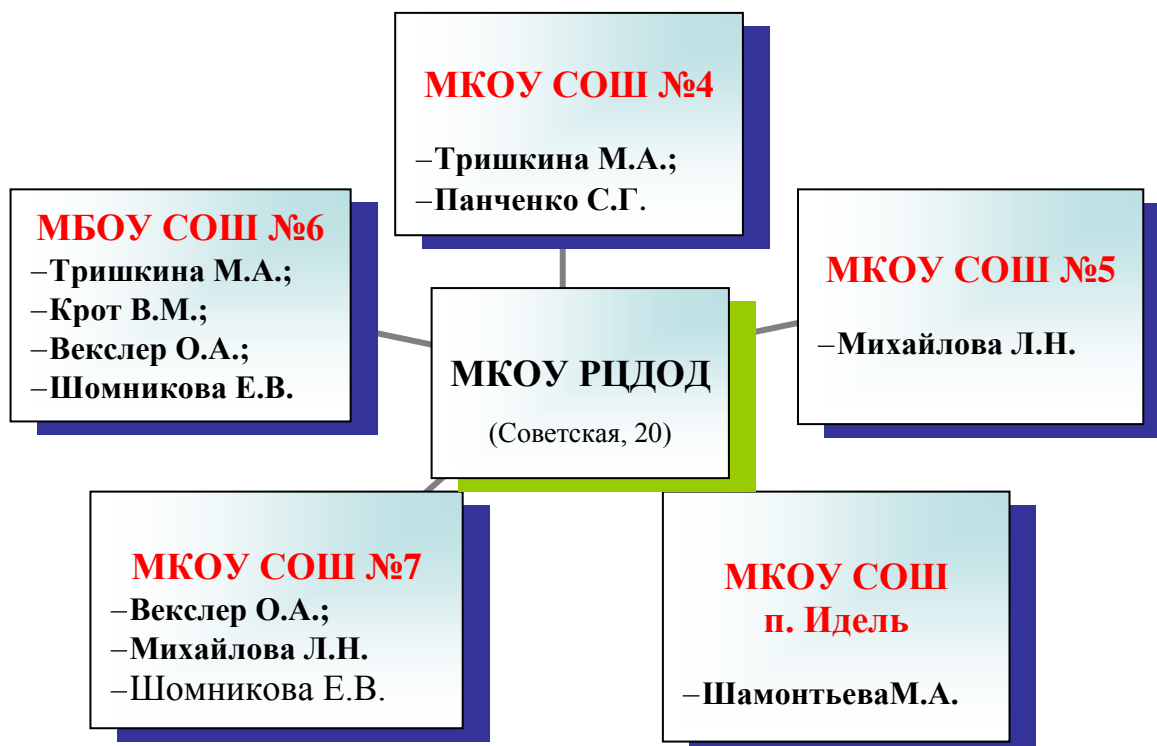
МКОУ СОШ №4

–Тришкина М.А.;
–Панченко С.Г.

МБОУ СОШ №6

–Тришкина М.А.;
–Крот В.М.;
–Векслер О.А.;
–Шомникова Е.В.

МКОУ СОШ №5

–Михайлова Л.Н.

МКОУ РЦДОД

(Советская, 20)

МКОУ СОШ №7

–Векслер О.А.;
–Михайлова Л.Н.
–Шомникова Е.В.

МКОУ СОШ п. Идель

–ШамонтьеваМ.А.